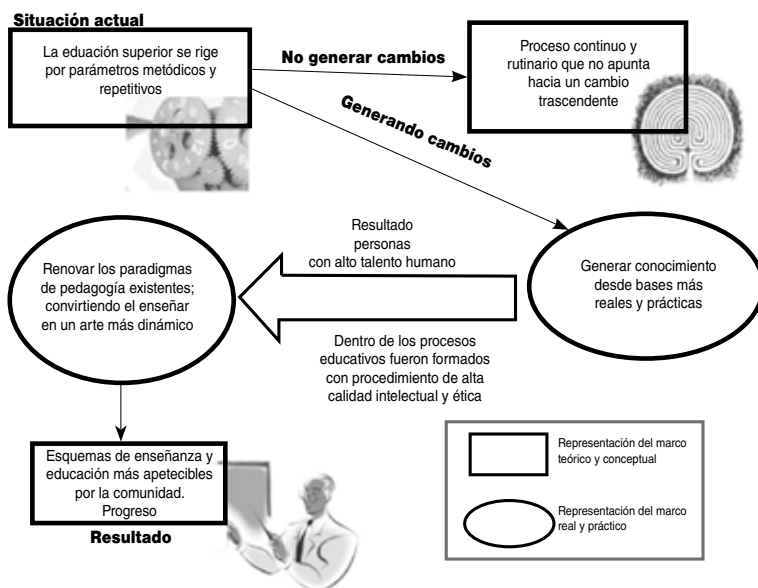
Situación actual

La eduación superior se rige por parámetros metódicos y repetitivos

No generar cambios

Proceso continuo y rutinario que no apunta hacia un cambio trascendente

Generando cambios

Resultado personas con alto talento humano

Renovar los paradigmas de pedagogía existentes; convirtiendo el enseñar en un arte más dinámico

Generar conocimiento desde bases más reales y prácticas

Dentro de los procesos educativos fueron formados con procedimiento de alta calidad intelectual y ética

Esquemas de enseñanza y educación más apetecibles por la comunidad. Progreso

Resultado

Representación del marco teórico y conceptual

Representación del marco real y práctico